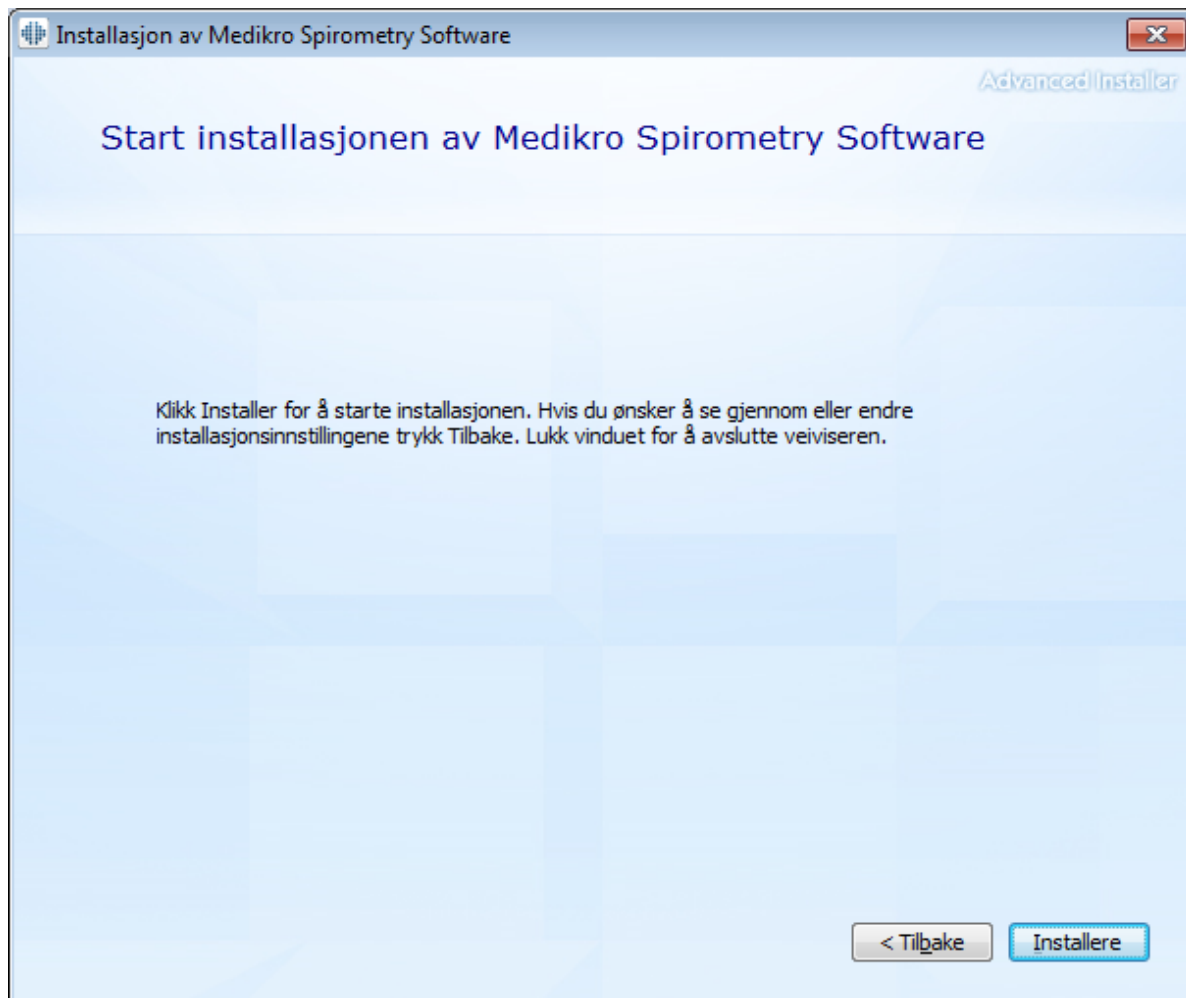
Installasjon av Medikro Spirometry Software

Advanced Installer

Start installasjonen av Medikro Spirometry Software

Klikk Installer for å starte installasjonen. Hvis du ønsker å se gjennom eller endre installasjonsinnstillingene trykk Tilbake. Lukk vinduet for å avslutte veiviseren.

< Tilbake

Installere